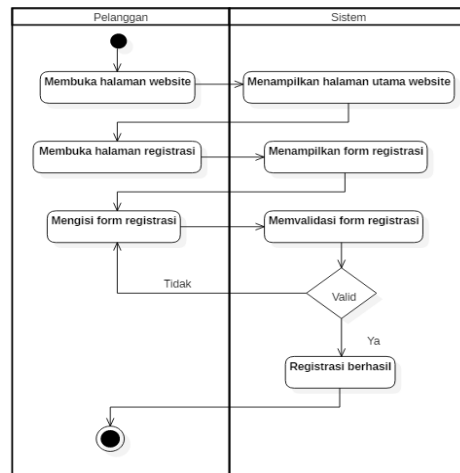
Pelanggan

Sistem

Membuka halaman website

Menampilkan halaman utama website

Membuka halaman registrasi

Menampilkan form registrasi

Mengisi form registrasi

Memvalidasi form registrasi

Tidak

Valid

Ya

Registrasi berhasil